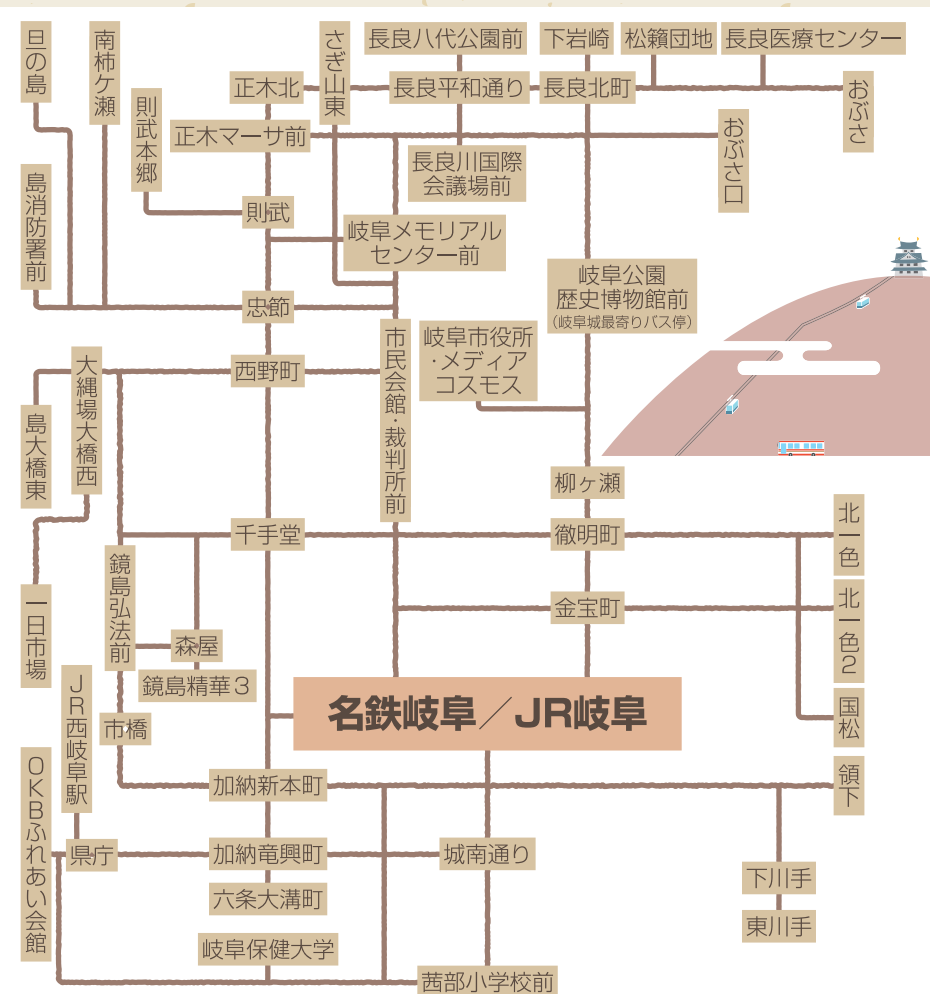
旦の島
南柿ケ瀬
則武本郷
正木北
さぎ山東
長良八代公園前
下岩崎
松籟団地
長良医療センター
長良平和通り
長良北町
おぶさ
正木マーサ前
おぶさ口
長良川国際会議場前
則武
岐阜メモリアルセンター前
島消防署前
忠節
岐阜公園歴史博物館前
(岐阜城最寄りバス停)
市民会館・裁判所前
岐阜市役所・メディアコスモス
西野町
大縄場大橋西
島大橋東
柳ヶ瀬
千手堂
徹明町
北一色
鏡島弘法前
金宝町
北一色2
一日市場
森屋
鏡島精華3
JR西岐阜駅
名鉄岐阜／JR岐阜
国松
市橋
OKBふれあい会館
加納新本町
領下
県庁
加納竜興町
城南通り
下川手
六条大溝町
東川手
岐阜保健大学
茜部小学校前